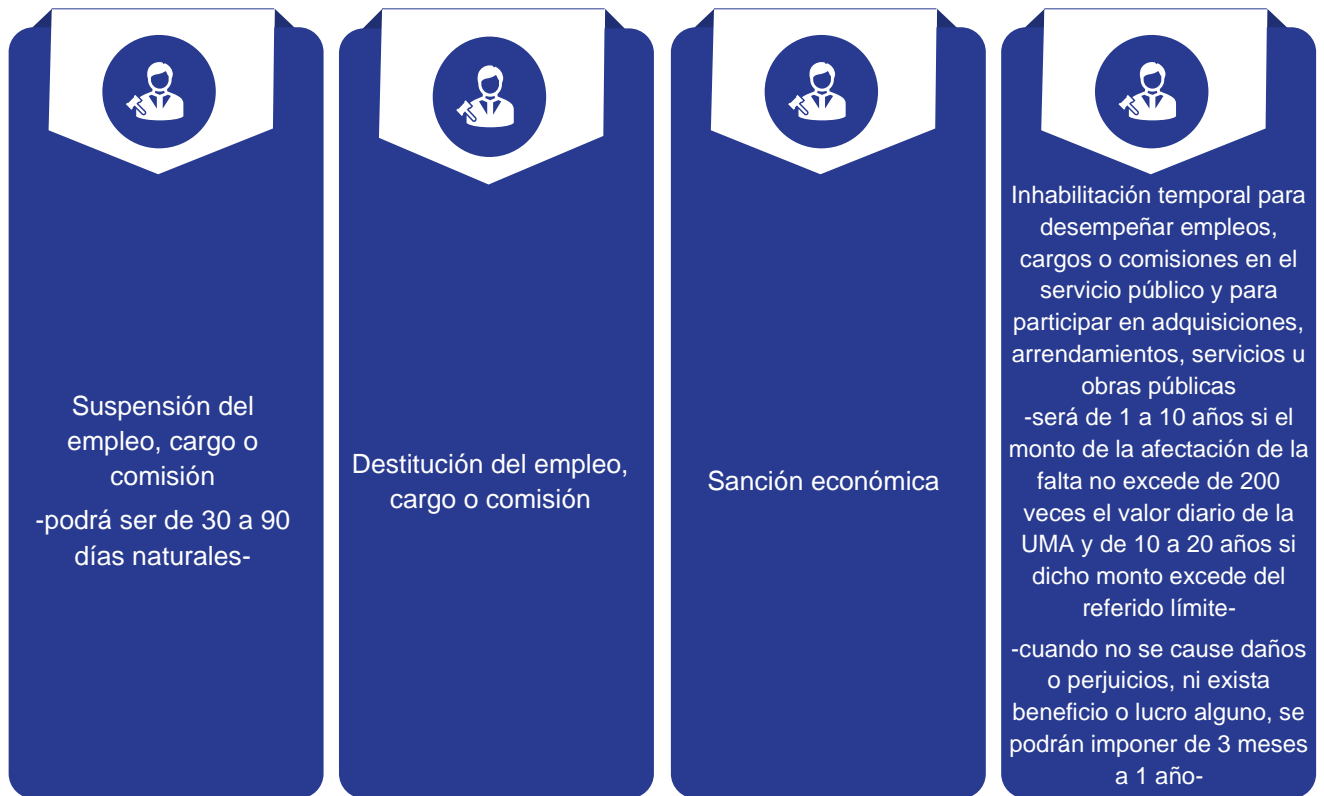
Suspensión del empleo, cargo o comisión

-podrá ser de 30 a 90 días naturales-

Destitución del empleo, cargo o comisión

Sanción económica

Inhabilitación temporal para desempeñar empleos, cargos o comisiones en el servicio público y para participar en adquisiciones, arrendamientos, servicios u obras públicas

-será de 1 a 10 años si el monto de la afectación de la falta no excede de 200 veces el valor diario de la UMA y de 10 a 20 años si dicho monto excede del referido límite-

-cuando no se cause daños o perjuicios, ni exista beneficio o lucro alguno, se podrán imponer de 3 meses a 1 año-